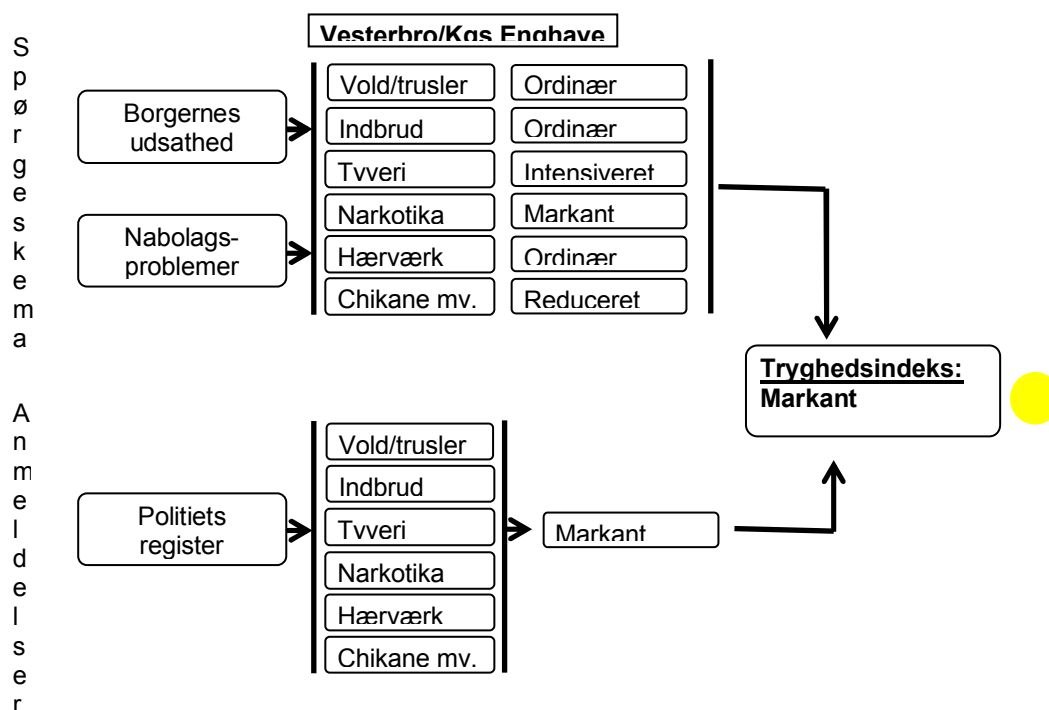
Spørgeskema

Anmeldelser

Vesterbro/Kgs Enghave

Borgernes udsathed

Nabolags-problemer

Vold/trusler
Indbrud
Tyveri
Narkotika
Hærværk
Chikane mv.

Ordinær
Ordinær
Intensiveret
Markant
Ordinær
Reduceret

Tryghedsindeks: Markant

Politiets register

Vold/trusler
Indbrud
Tyveri
Narkotika
Hærværk
Chikane mv.

Markant